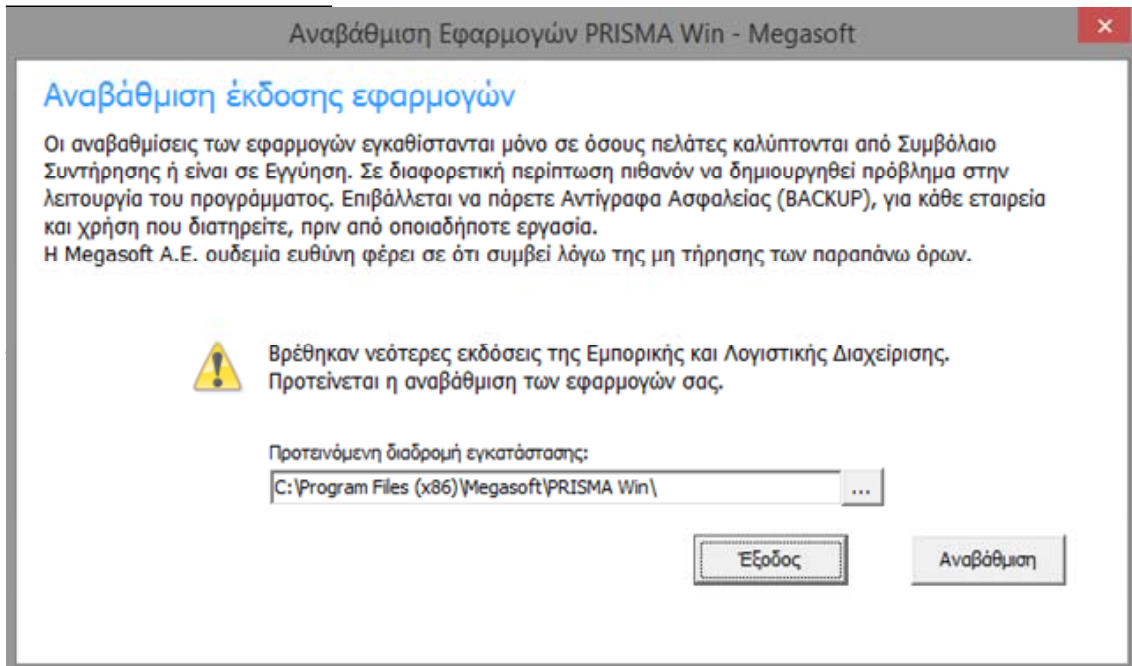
Αναβάθμιση Εφαρμογών PRISMA Win - Megasoft

×

Αναβάθμιση έκδοσης εφαρμογών

Οι αναβαθμίσεις των εφαρμογών εγκαθίστανται μόνο σε όσους πελάτες καλύπτονται από Συμβόλαιο Συντήρησης ή είναι σε Εγγύηση. Σε διαφορετική περίπτωση πιθανόν να δημιουργηθεί πρόβλημα στην λειτουργία του προγράμματος. Επιβάλλεται να πάρετε Αντίγραφα Ασφαλείας (BACKUP), για κάθε εταιρεία και χρήση που διατηρείτε, πριν από οποιαδήποτε εργασία.
Η Megasoft A.E. ουδεμία ευθύνη φέρει σε ότι συμβεί λόγω της μη τήρησης των παραπάνω όρων.

Βρέθηκαν νεότερες εκδόσεις της Εμπορικής και Λογιστικής Διαχείρισης.
Προτείνεται η αναβάθμιση των εφαρμογών σας.

Προτεινόμενη διαδρομή εγκατάστασης:

C:\Program Files (x86)\Megasoft\PRISMA Win\

...

Έξοδος

Αναβάθμιση